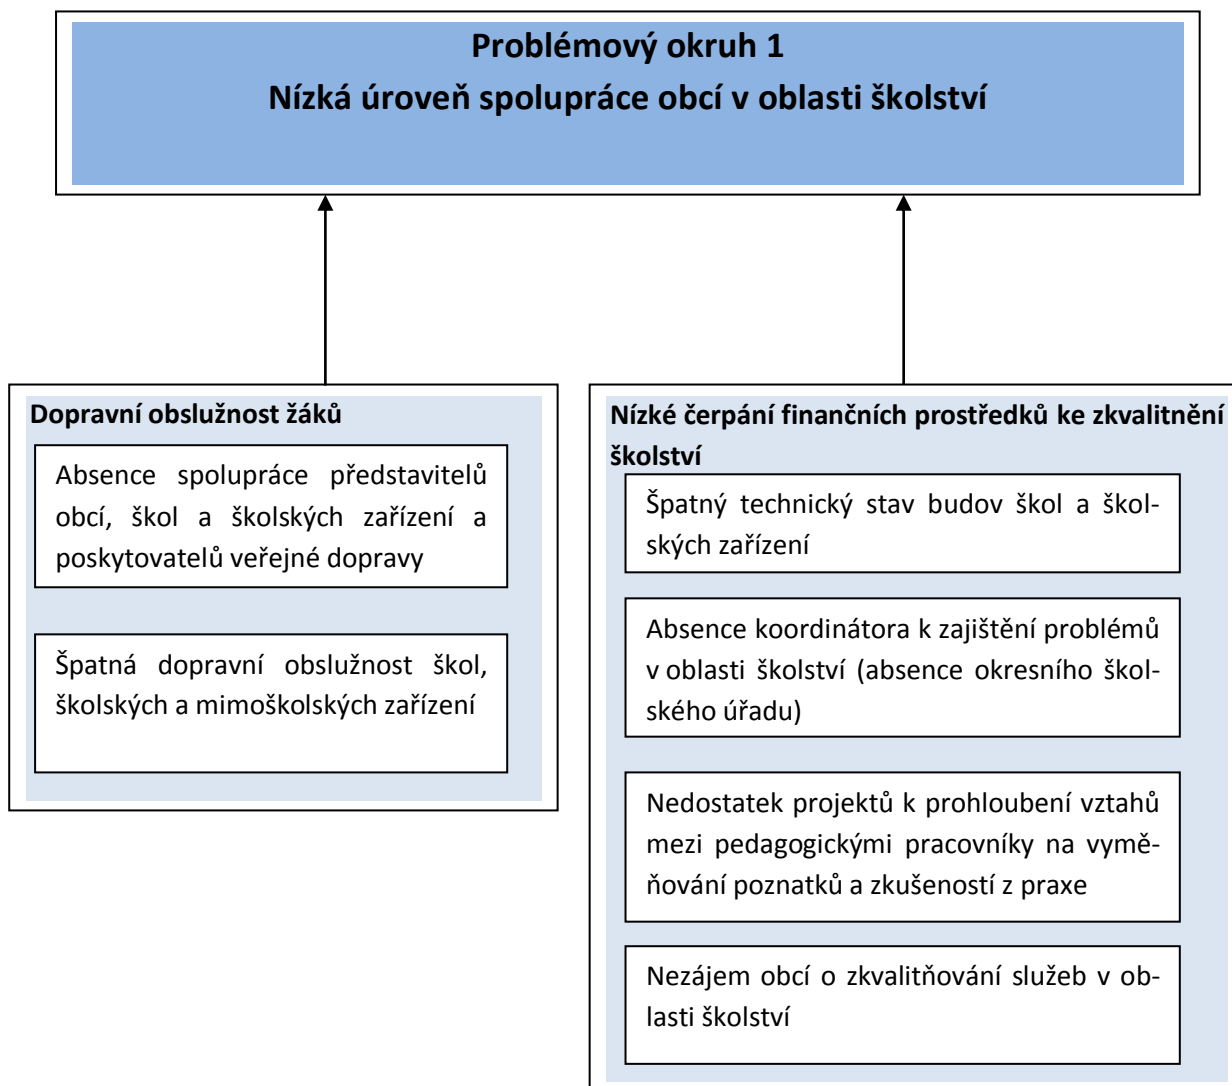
Problémový okruh 1
Nízká úroveň spolupráce obcí v oblasti školství

Dopravní obslužnost žáků

Absence spolupráce představitelů obcí, škol a školských zařízení a poskytovatelů veřejné dopravy

Špatná dopravní obslužnost škol, školských a mimoškolských zařízení

Nízké čerpání finančních prostředků ke zkvalitnění školství

Špatný technický stav budov škol a školských zařízení

Absence koordinátora k zajištění problémů v oblasti školství (absence okresního školského úřadu)

Nedostatek projektů k prohloubení vztahů mezi pedagogickými pracovníky na vyměňování poznatků a zkušeností z praxe

Nezájem obcí o zkvalitňování služeb v oblasti školství